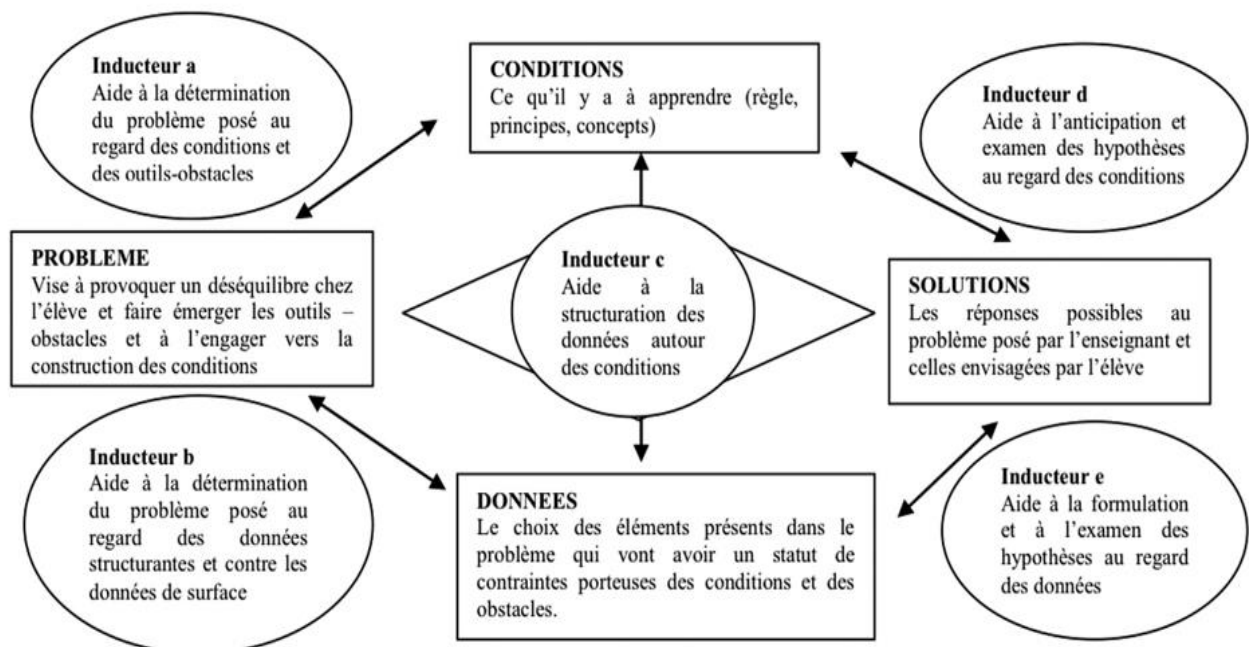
**Inducteur a**
Aide à la détermination du problème posé au regard des conditions et des outils-obstacles

**CONDITIONS**
Ce qu'il y a à apprendre (règle, principes, concepts)

**Inducteur d**
Aide à l'anticipation et examen des hypothèses au regard des conditions

**PROBLEME**
Vise à provoquer un déséquilibre chez l'élève et faire émerger les outils – obstacles et à l'engager vers la construction des conditions

**Inducteur c**
Aide à la structuration des données autour des conditions

**SOLUTIONS**
Les réponses possibles au problème posé par l'enseignant et celles envisagées par l'élève

**Inducteur b**
Aide à la détermination du problème posé au regard des données structurantes et contre les données de surface

**DONNEES**
Le choix des éléments présents dans le problème qui vont avoir un statut de contraintes porteuses des conditions et des obstacles.

**Inducteur e**
Aide à la formulation et à l'examen des hypothèses au regard des données